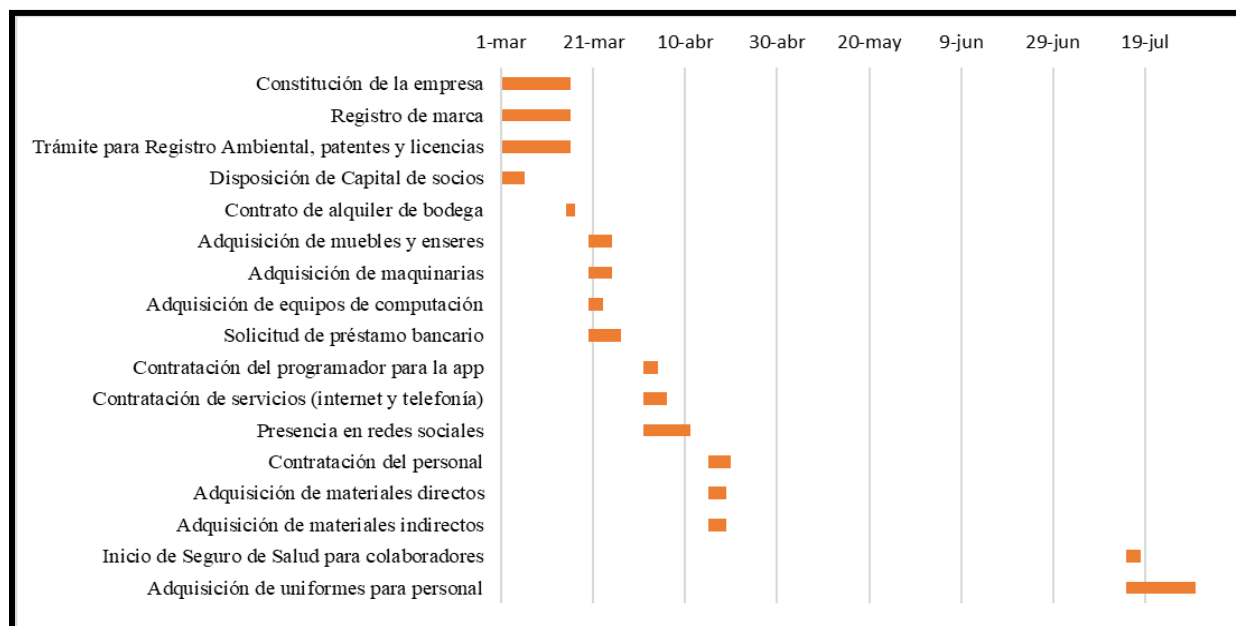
1-mar 21-mar 10-abr 30-abr 20-may 9-jun 29-jun 19-jul

Constitución de la empresa
Registro de marca
Trámite para Registro Ambiental, patentes y licencias
Disposición de Capital de socios
Contrato de alquiler de bodega
Adquisición de muebles y enseres
Adquisición de maquinarias
Adquisición de equipos de computación
Solicitud de préstamo bancario
Contratación del programador para la app
Contratación de servicios (internet y telefonía)
Presencia en redes sociales
Contratación del personal
Adquisición de materiales directos
Adquisición de materiales indirectos
Inicio de Seguro de Salud para colaboradores
Adquisición de uniformes para personal